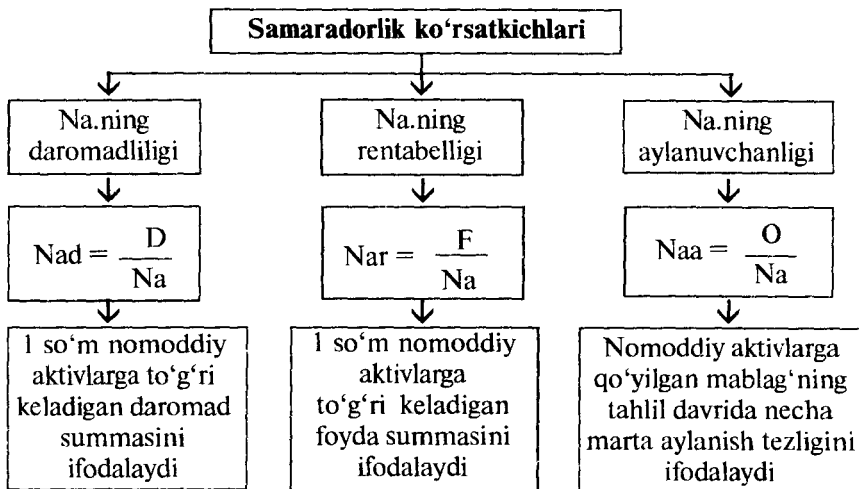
Samaradorlik ko‘rsatkichlari

Na.ning daromadliligi

$Nad = \frac{D}{Na}$

1 so‘m nomoddiy aktivlarga to‘g‘ri keladigan daromad summasini ifodalaydi

Na.ning rentabelligi

$Nar = \frac{F}{Na}$

1 so‘m nomoddiy aktivlarga to‘g‘ri keladigan foyda summasini ifodalaydi

Na.ning aylanuvchanligi

$Naa = \frac{O}{Na}$

Nomoddiy aktivlarga qo‘yilgan mablag‘ning tahlil davrida necha marta aylanish tezligini ifodalaydi